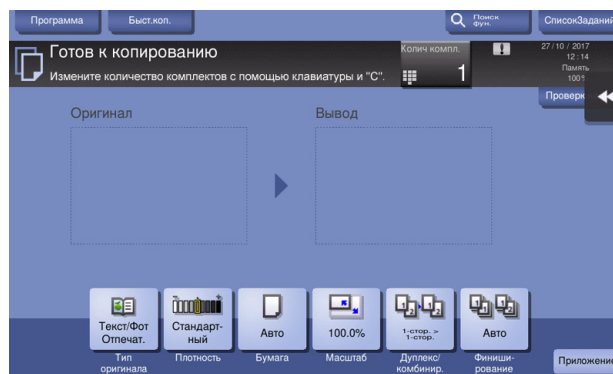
Программа
Быст.коп.
Поиск фун.
СписокЗаданий
Готов к копированию
Измените количество комплектов с помощью клавиатуры и "C".
Колич компл.
1
27/10/2017
12:14
Память
100%
Провер
Оригинал
Вывод
Текст/Фот Отпечат.
Стандарт-ный
Авто
100.0%
1-стор. > 1-стор.
Авто
Тип оригинала
Плотность
Бумага
Масштаб
Дуплекс/ комбинир.
Финиши-рование
Приложение